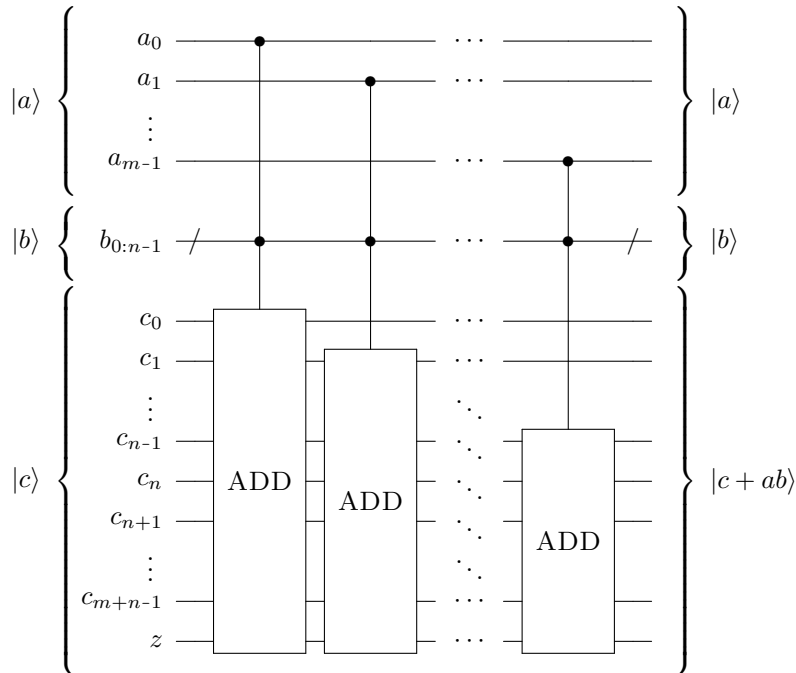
$|a\rangle$

$a_0$

$a_1$

$\vdots$

$a_{m\text{-}1}$

$|b\rangle$

$b_{0:n\text{-}1}$

$|c\rangle$

$c_0$

$c_1$

$\vdots$

$c_{n\text{-}1}$

$c_n$

$c_{n+1}$

$\vdots$

$c_{m+n\text{-}1}$

$z$

ADD

ADD

$\cdots$

ADD

$|a\rangle$

$|b\rangle$

$|c+ab\rangle$